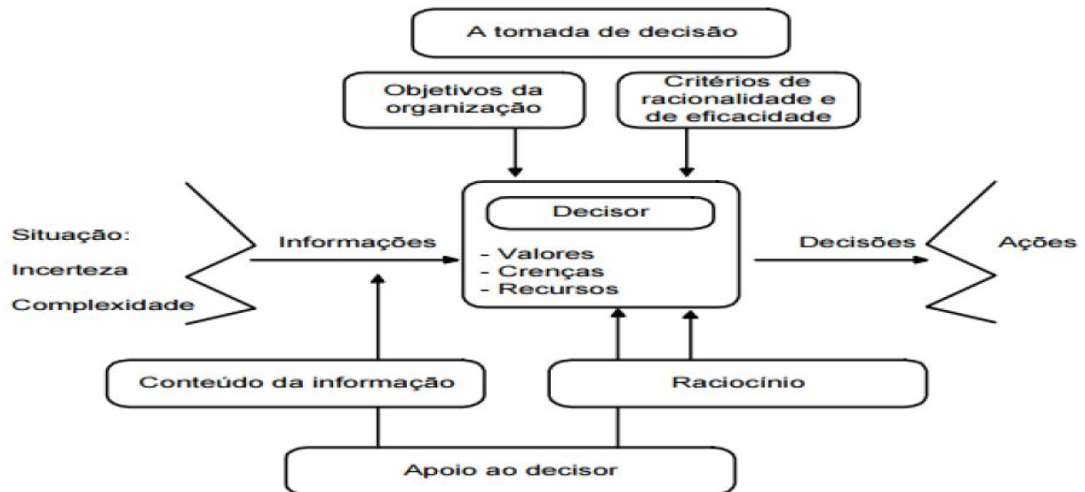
A tomada de decisão

Objetivos da organização

Critérios de racionalidade e de eficacidade

Situação:
Incerteza
Complexidade

Informações

Decisor

- Valores
- Crenças
- Recursos

Decisões

Ações

Conteúdo da informação

Raciocínio

Apoio ao decisor